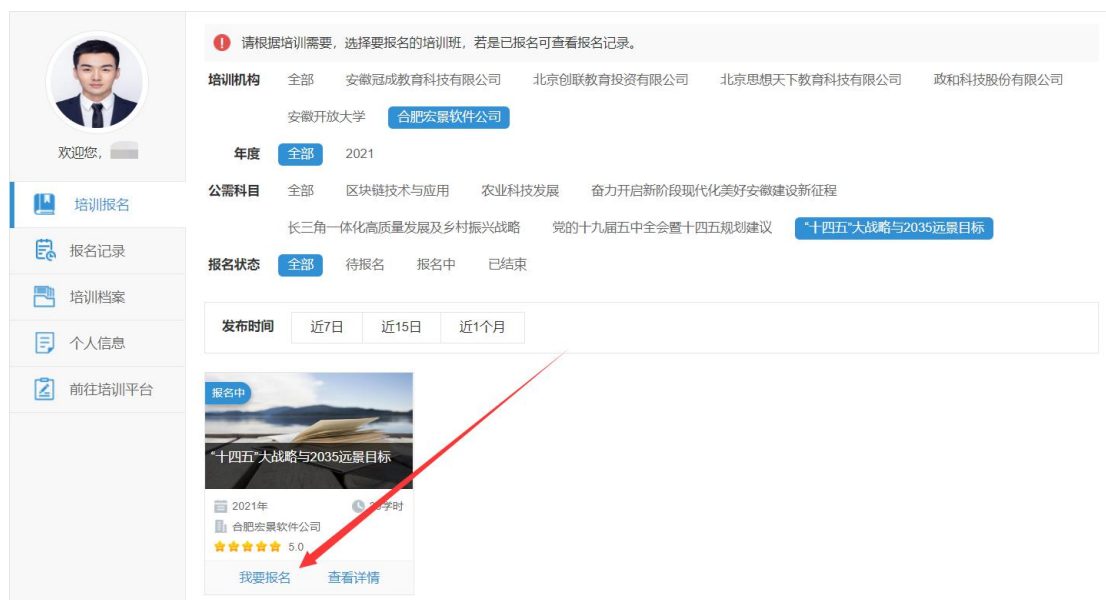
欢迎您，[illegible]

培训报名
报名记录
培训档案
个人信息
前往培训平台

请根据培训需要，选择要报名的培训班，若是已报名可查看报名记录。

培训机构 全部 安徽冠成教育科技有限公司 北京创联教育投资有限公司 北京思想天下教育科技有限公司 政和科技股份有限公司 安徽开放大学 合肥宏景软件公司

年度 全部 2021

公需科目 全部 区块链技术与应用 农业科技发展 奋力开启新阶段现代化美好安徽建设新征程 长三角一体化高质量发展及乡村振兴战略 党的十九届五中全会暨十四五规划建议 "十四五"大战略与2035远景目标

报名状态 全部 待报名 报名中 已结束

发布时间 近7日 近15日 近1个月

报名中
"十四五"大战略与2035远景目标
2021年 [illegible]学时
合肥宏景软件公司
5.0
我要报名 查看详情